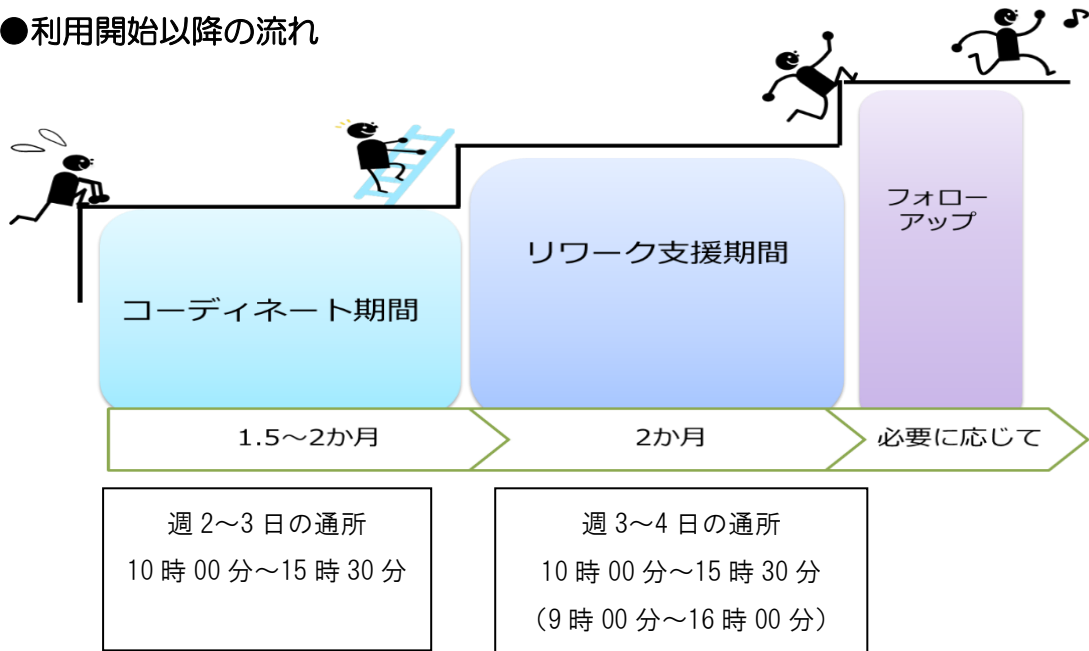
●利用開始以降の流れ

コーディネート期間

リワーク支援期間

フォロー
アップ

1.5～2か月

2か月

必要に応じて

週 2～3 日の通所
10 時 00 分～15 時 30 分

週 3～4 日の通所
10 時 00 分～15 時 30 分
（9 時 00 分～16 時 00 分）